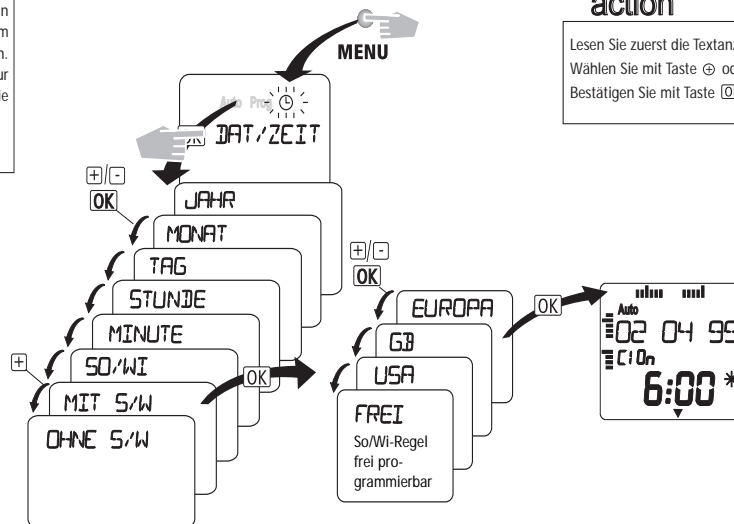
n
m
n.
ur
ie

MENU

Auto Prog

OK DAT/ZEIT

+/-
OK

JAHR
MONAT
TAG
STUNDE
MINUTE
SO/WI
+
MIT S/W
OHNE S/W

OK

+/-
OK

EUROPA
GB
USA
FREI
So/Wi-Regel frei programmierbar

OK

Auto
02 04 99
C10n
6:00 *

action

Lesen Sie zuerst die Textanz
Wählen Sie mit Taste ⊕ od
Bestätigen Sie mit Taste [O